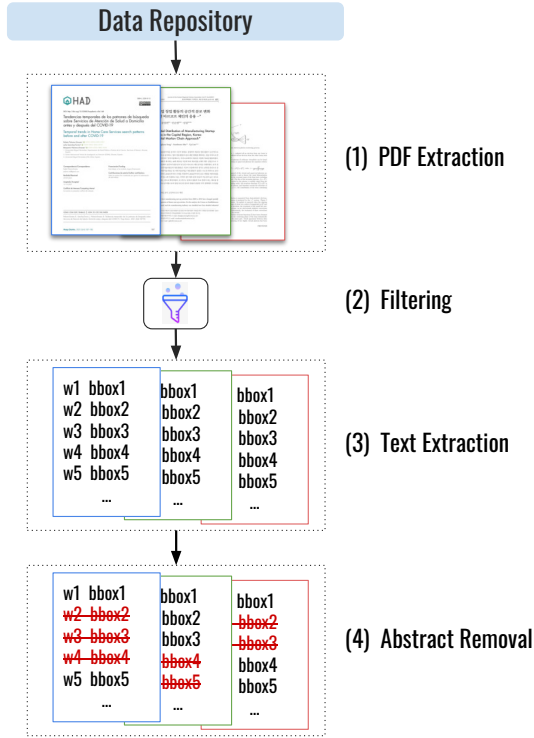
Data Repository

HAD

Tendencias temporales de los patrones de búsqueda sobre Servicios de Atención de Salud a Domicilio antes y después del COVID-19

Temporal trends in Home Care Services search patterns before and after COVID-19

(1) PDF Extraction

(2) Filtering

w1 bbox1
w2 bbox2
w3 bbox3
w4 bbox4
w5 bbox5
...

bbox1
bbox2
bbox3
bbox4
bbox5
...

bbox1
bbox2
bbox3
bbox4
bbox5
...

(3) Text Extraction

w1 bbox1
~~w2 bbox2~~
~~w3 bbox3~~
~~w4 bbox4~~
w5 bbox5
...

bbox1
bbox2
bbox3
~~bbox4~~
~~bbox5~~
...

bbox1
~~bbox2~~
~~bbox3~~
bbox4
bbox5
...

(4) Abstract Removal